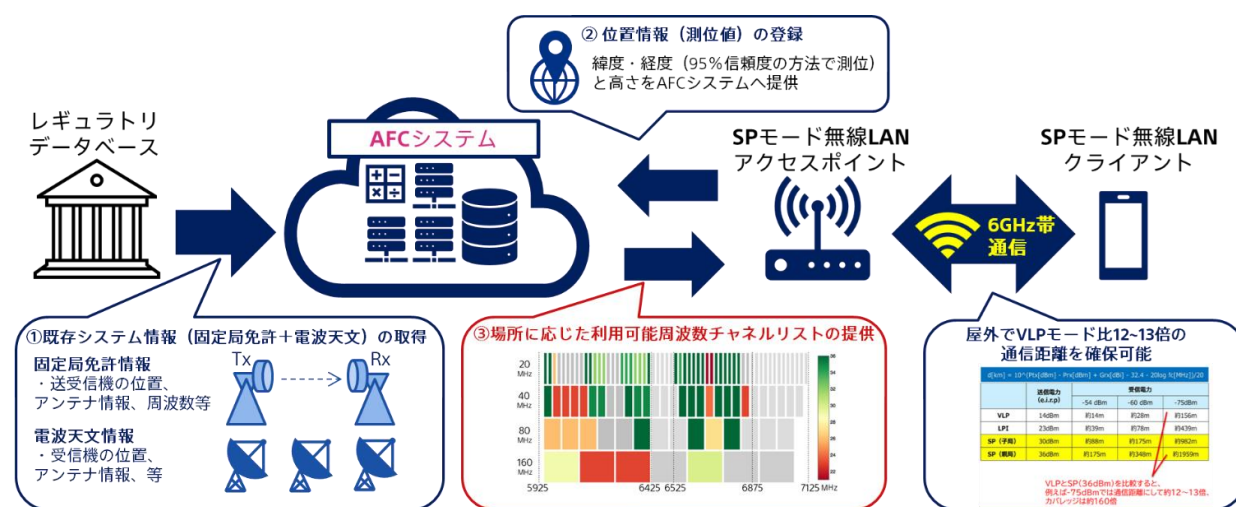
② 位置情報（測位値）の登録
緯度・経度（95%信頼度の方法で測位）と高さをAFCシステムへ提供

レギュラトリ
データベース

AFCシステム

SPモード無線LAN
アクセスポイント

SPモード無線LAN
クライアント

6GHz帯
通信

①既存システム情報（固定局免許＋電波天文）の取得
固定局免許情報
・送受信機の位置、アンテナ情報、周波数等
Tx
Rx
電波天文情報
・受信機の位置、アンテナ情報、等

③場所に応じた利用可能周波数チャネルリストの提供
20 MHz
40 MHz
80 MHz
160 MHz
5925
6425
6525
6875
7125 MHz

屋外でVLPモード比12~13倍の
通信距離を確保可能

d[km] = 10^([Ptx[dBm] - Prx[dBm] + Gnx[dBi] - 32.4 - 20log f[MHz]]/20)

| | 送信電力 (e.i.r.p) | 受信電力 -54 dBm | -60 dBm | -75dBm |
|---|---|---|---|---|
| VLP | 14dBm | 約14m | 約28m | 約156m |
| LPI | 23dBm | 約39m | 約78m | 約439m |
| SP (子局) | 30dBm | 約88m | 約175m | 約982m |
| SP (親局) | 36dBm | 約175m | 約348m | 約1959m |

VLPとSP(36dBm)を比較すると、
例えば-75dBmでは通信距離にして約12～13倍、
カバレッジは約160倍